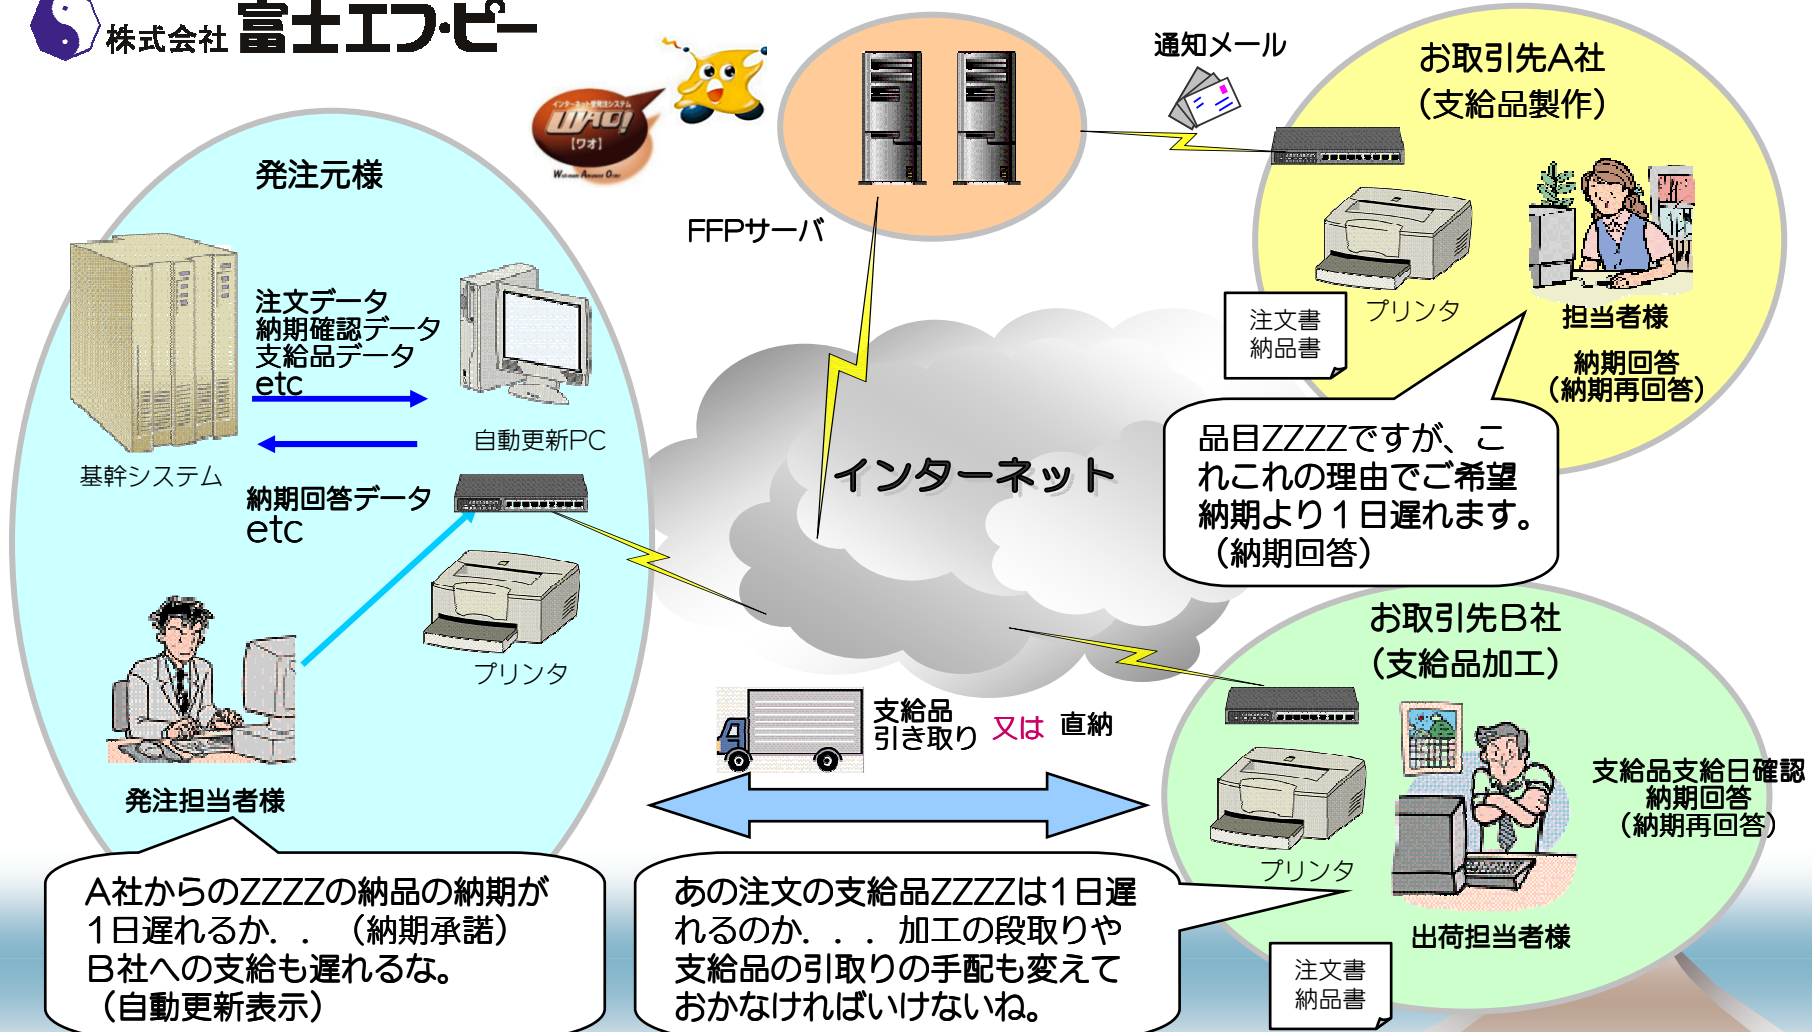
株式会社 富士エフ・ピー

インターネット受発注システム
WAO!
【ワオ】

FFPサーバ

通知メール

お取引先A社
（支給品製作）

発注元様

注文データ
納期確認データ
支給品データ
etc

自動更新PC

基幹システム

納期回答データ
etc

注文書
納品書

プリンタ

担当者様

納期回答
（納期再回答）

インターネット

品目ZZZZですが、これこれの理由でご希望納期より１日遅れます。（納期回答）

プリンタ

お取引先B社
（支給品加工）

支給品
引き取り 又は 直納

支給品支給日確認
納期回答
（納期再回答）

発注担当者様

プリンタ

出荷担当者様

A社からのZZZZの納品の納期が１日遅れるか．．（納期承諾）
B社への支給も遅れるな。
（自動更新表示）

あの注文の支給品ZZZZは１日遅れるのか．．．加工の段取りや支給品の引取りの手配も変えておかなければいけないね。

注文書
納品書